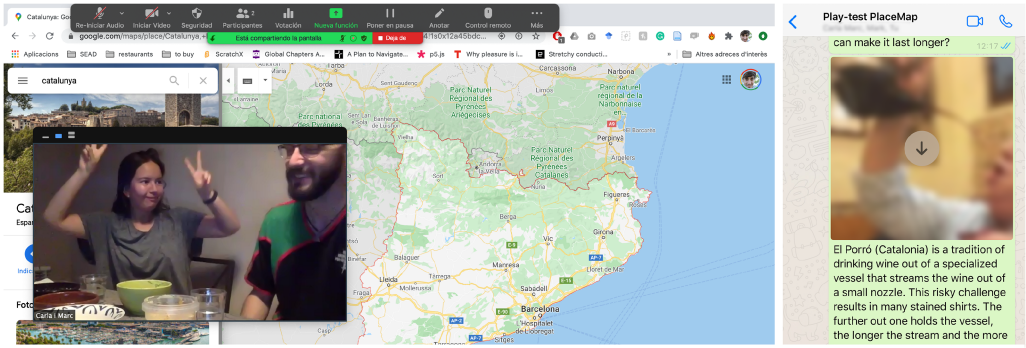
Catalunya: Go
Re-Iniciar Audio Iniciar Video Seguridad Participantes 2 Votación Nueva función Poner en pausa Anotar Control remoto Más
Está compartiendo la pantalla Deja de
google.com/maps/place/Catalunya,+ 4!1s0x12a45bdc
Aplicaciones SEAD restaurants to buy ScratchX Global Chapters A... A Plan to Navigate... p5.js Why pleasure is i... Stretchy conducti... » Altres adreces d'interès
catalunya
Cat
Espa
Indic
Foto
Carla i Marc
Saint-Gaudens Narbonne Parc Naturel Régional des Pyrénées Ariégeoises Parc Naturel Régional de la Narbonnaise en Méditerranée Perpignan Parc Naturel Régional des Pyrénées Catalanes Parc natural de l'Alt Pirineu Figueres Berga Vic Girona Balaguer Manresa Lloret de Mar Igualada Barcelona Hospitalet de Llobregat
Play-test PlaceMap
can make it last longer? 12:17
El Porró (Catalonia) is a tradition of drinking wine out of a specialized vessel that streams the wine out of a small nozzle. This risky challenge results in many stained shirts. The further out one holds the vessel, the longer the stream and the more